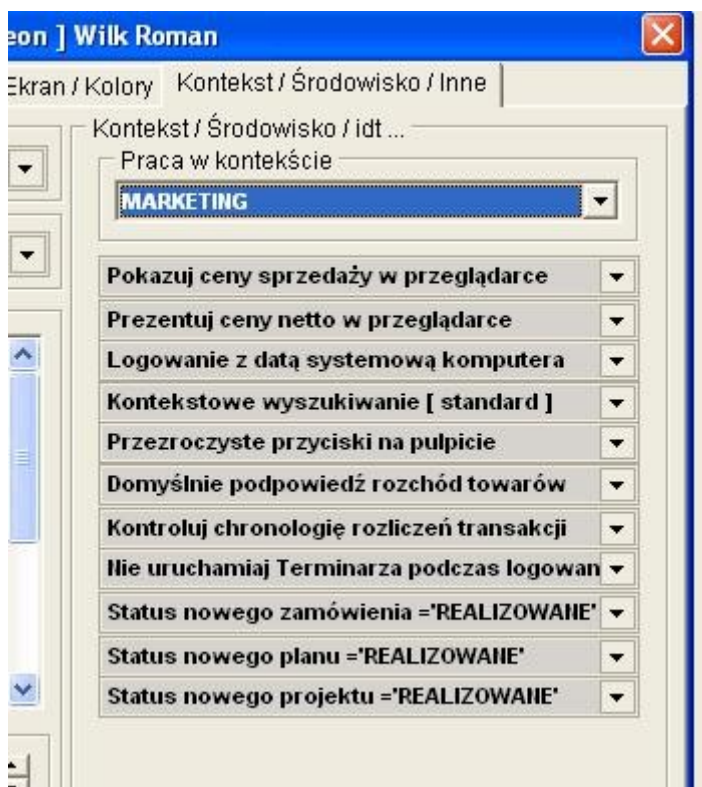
eon ] Wilk Roman

Ekran / Kolory

Kontekst / Środowisko / Inne

Kontekst / Środowisko / idt ...

Praca w kontekście

MARKETING

Pokazuj ceny sprzedaży w przeglądarce

Prezentuj ceny netto w przeglądarce

Logowanie z datą systemową komputera

Kontekstowe wyszukiwanie [ standard ]

Przezroczyste przyciski na pulpicie

Domyślnie podpowiedź rozchód towarów

Kontroluj chronologię rozliczeń transakcji

Nie uruchamiaj Terminarza podczas logowan

Status nowego zamówienia ='REALIZOWANE'

Status nowego planu ='REALIZOWANE'

Status nowego projektu ='REALIZOWANE'